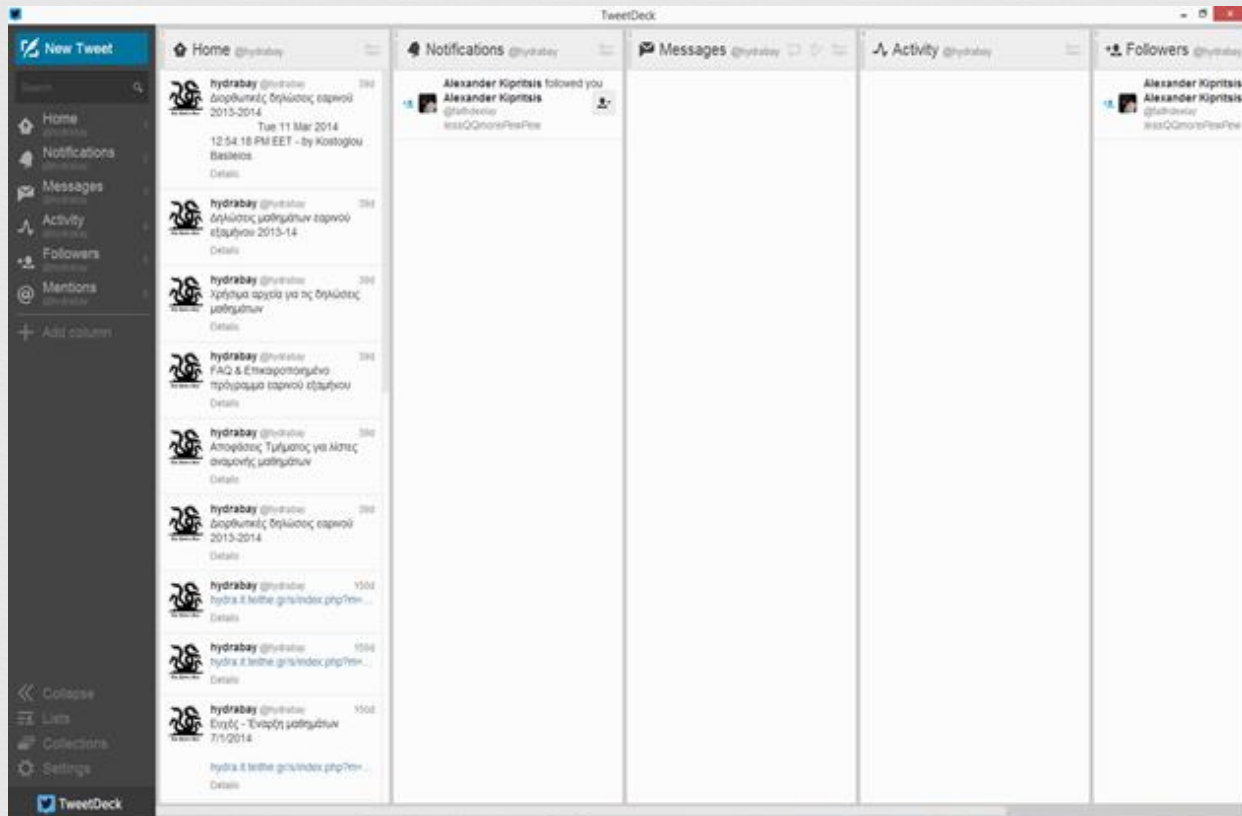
TweetDeck

New Tweet

Search

Home @hydrabay

Notifications @hydrabay

Messages @hydrabay

Activity @hydrabay

Followers @hydrabay

Mentions @hydrabay

Add column

Collapse

Lists

Collections

Settings

TweetDeck

Home @hydrabay

hydrabay @hydrabay 39d
Διορθωτικές δηλώσεις εαρινού 2013-2014
Tue 11 Mar 2014 12:54:18 PM EET - by Kostoglou Basileios
Details

hydrabay @hydrabay 39d
Δηλώσεις μαθημάτων εαρινού εξαμήνου 2013-14
Details

hydrabay @hydrabay 39d
Χρήσιμα αρχεία για τις δηλώσεις μαθημάτων
Details

hydrabay @hydrabay 39d
FAQ & Επικαιροποιημένο πρόγραμμα εαρινού εξαμήνου
Details

hydrabay @hydrabay 39d
Αποφάσεις Τμήματος για λίστες αναμονής μαθημάτων
Details

hydrabay @hydrabay 39d
Διορθωτικές δηλώσεις εαρινού 2013-2014
Details

hydrabay @hydrabay 150d
hydra.it.teithe.gr/s/index.php?m=...
Details

hydrabay @hydrabay 150d
hydra.it.teithe.gr/s/index.php?m=...
Details

hydrabay @hydrabay 150d
Ευχές - Έναρξη μαθημάτων 7/1/2014
hydra.it.teithe.gr/s/index.php?m=...
Details

Notifications @hydrabay

Alexander Kipritsis followed you
Alexander Kipritsis
@faRdeelay
lessQQmorePewPew

Messages @hydrabay

Activity @hydrabay

Followers @hydrabay

Alexander Kipritsis
Alexander Kipritsis
@faRdeelay
lessQQmorePewPew